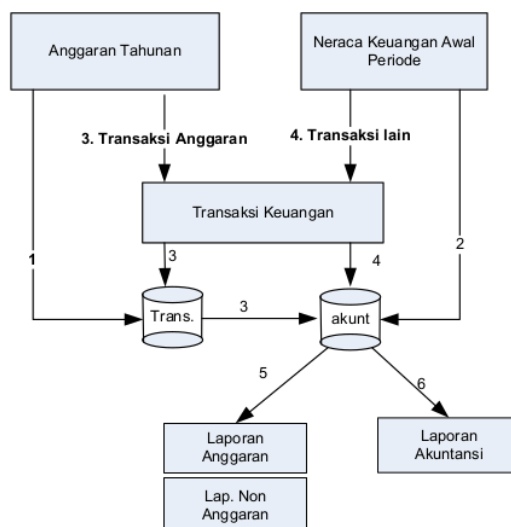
Anggaran Tahunan

Neraca Keuangan Awal Periode

3. Transaksi Anggaran

4. Transaksi lain

Transaksi Keuangan

1

3

4

2

Trans.

3

akunt

5

6

Laporan Anggaran

Laporan Akuntansi

Lap. Non Anggaran